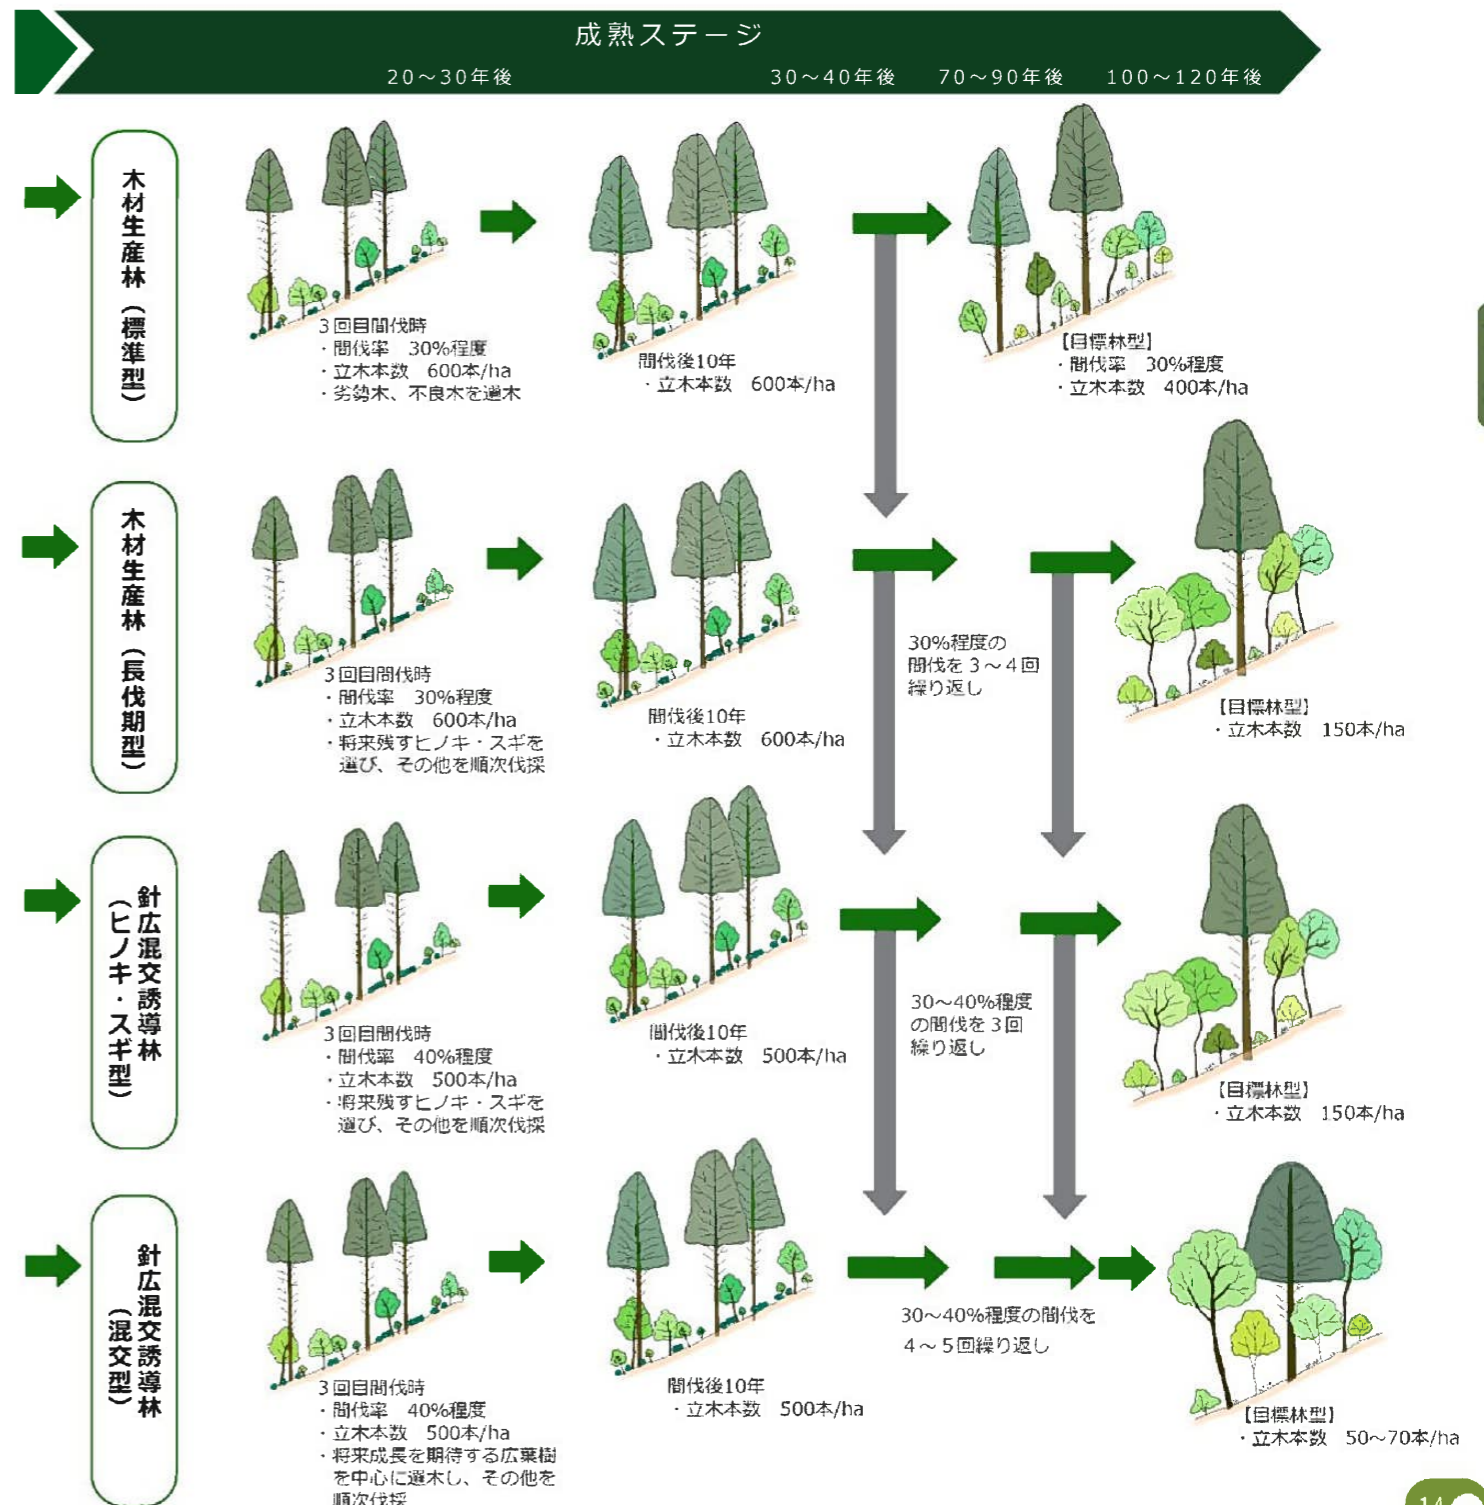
成熟ステージ

20～30年後　30～40年後　70～90年後　100～120年後

木材生産林（標準型）

3回目間伐時
・間伐率　30%程度
・立木本数　600本/ha
・劣勢木、不良木を選木

間伐後10年
・立木本数　600本/ha

【目標林型】
・間伐率　30%程度
・立木本数　400本/ha

木材生産林（長伐期型）

3回目間伐時
・間伐率　30%程度
・立木本数　600本/ha
・将来残すヒノキ・スギを選び、その他を順次伐採

間伐後10年
・立木本数　600本/ha

30%程度の間伐を3～4回繰り返し

【目標林型】
・立木本数　150本/ha

針広混交誘導林（ヒノキ・スギ型）

3回目間伐時
・間伐率　40%程度
・立木本数　500本/ha
・将来残すヒノキ・スギを選び、その他を順次伐採

間伐後10年
・立木本数　500本/ha

30～40%程度の間伐を3回繰り返し

【目標林型】
・立木本数　150本/ha

針広混交誘導林（混交型）

3回目間伐時
・間伐率　40%程度
・立木本数　500本/ha
・将来成長を期待する広葉樹を中心に選木し、その他を順次伐採

間伐後10年
・立木本数　500本/ha

30～40%程度の間伐を4～5回繰り返し

【目標林型】
・立木本数　50～70本/ha

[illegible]